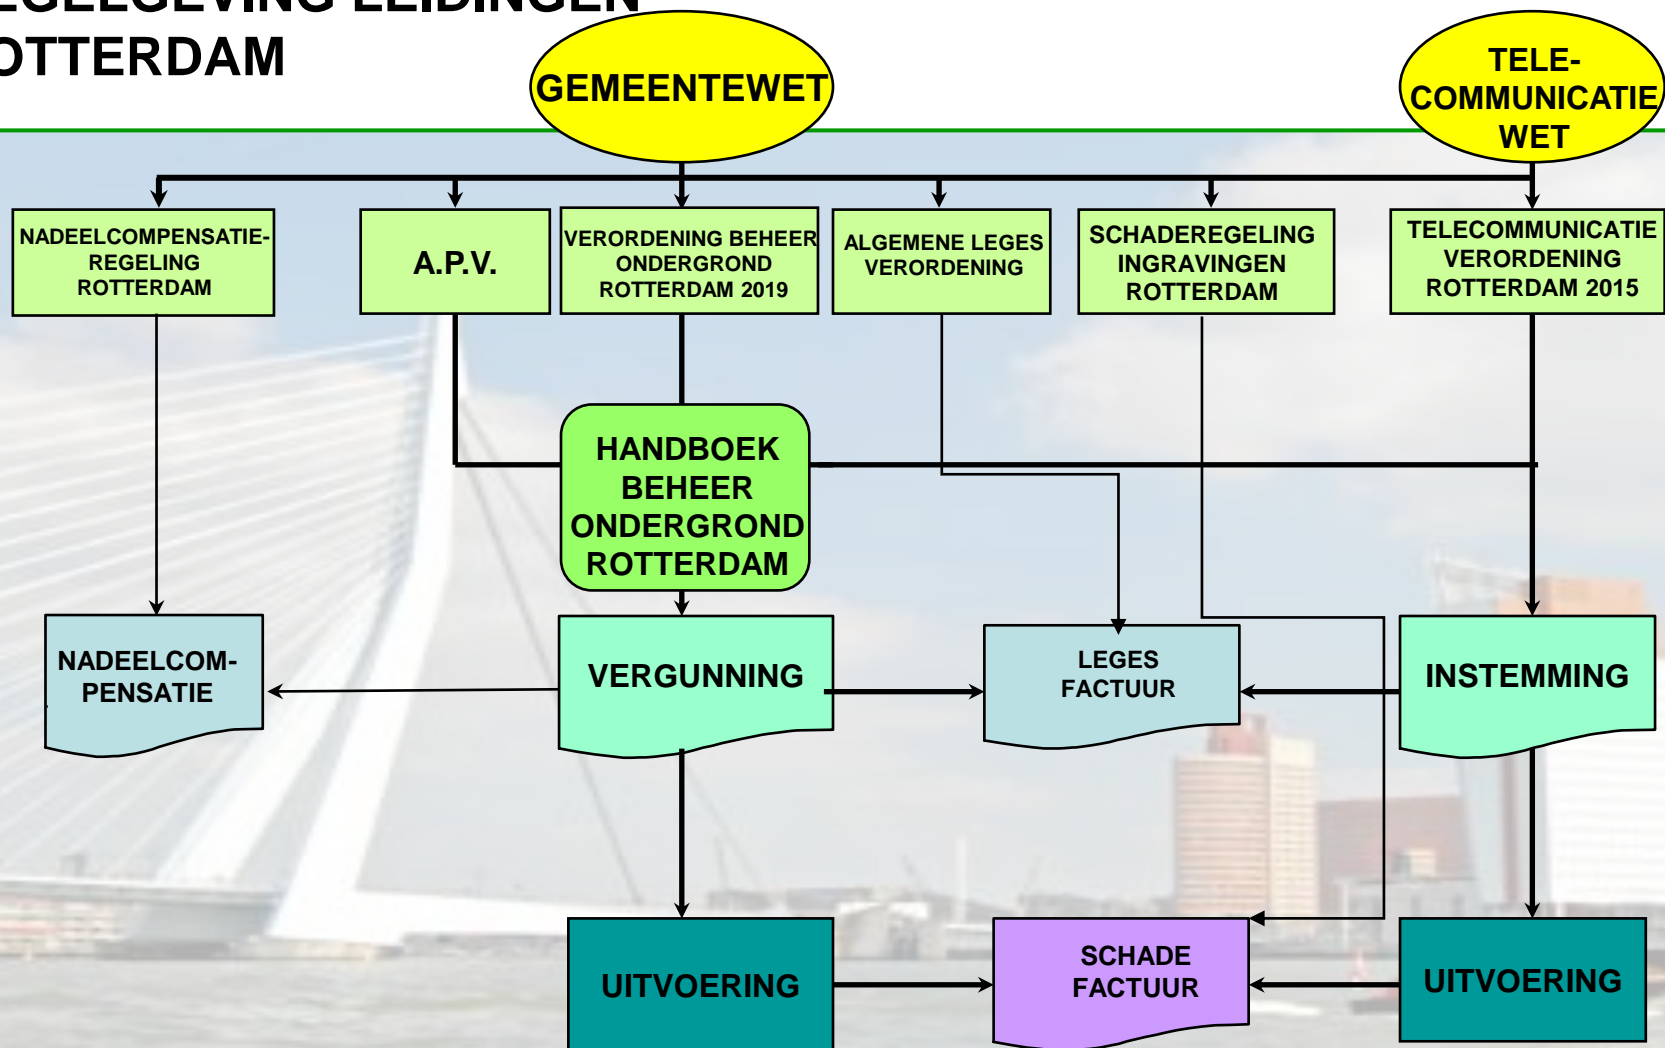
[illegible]
OTTERDAM

GEMEENTEWET

TELE-
COMMUNICATIE
WET

NADEELCOMPENSATIE-REGELING ROTTERDAM

A.P.V.

VERORDENING BEHEER ONDERGROND ROTTERDAM 2019

ALGEMENE LEGES VERORDENING

SCHADEREGELING INGRAVINGEN ROTTERDAM

TELECOMMUNICATIE VERORDENING ROTTERDAM 2015

HANDBOEK BEHEER ONDERGROND ROTTERDAM

NADEELCOM-PENSATIE

VERGUNNING

LEGES FACTUUR

INSTEMMING

UITVOERING

SCHADE FACTUUR

UITVOERING